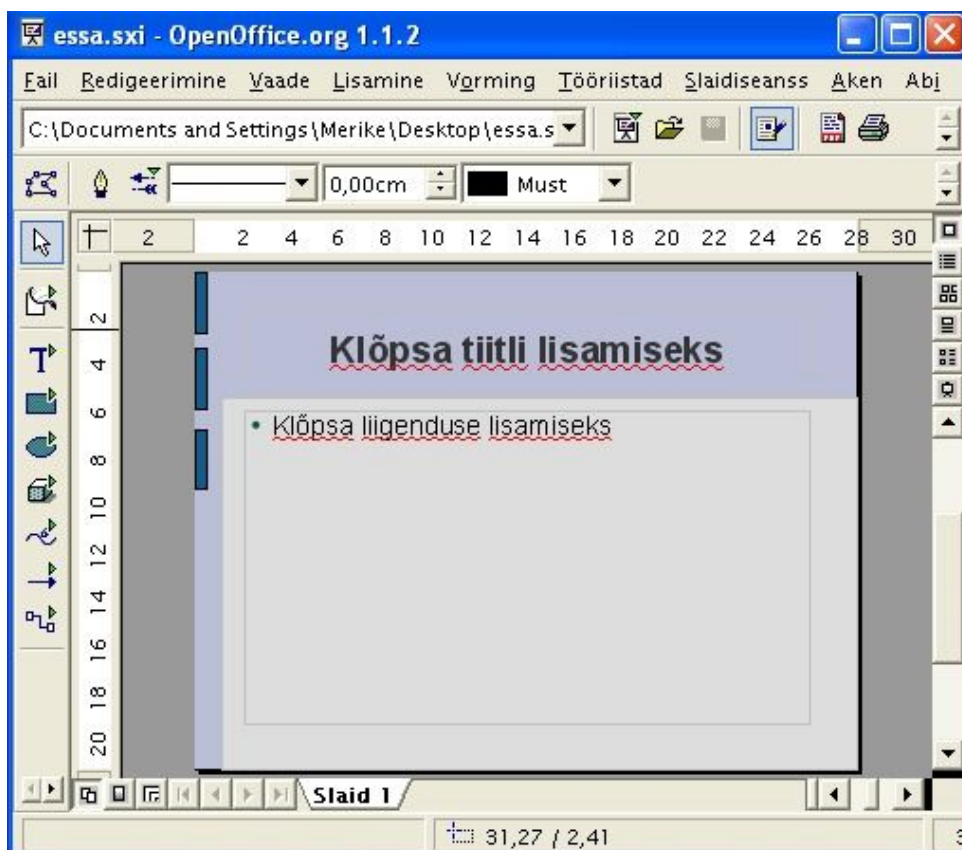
essa.sxi - OpenOffice.org 1.1.2

Fail Redigeerimine Vaade Lisamine Vorming Tööriistad Slaidiseanss Aken Abi

C:\Documents and Settings\Merike\Desktop\essa.s

0,00cm Must

2 2 4 6 8 10 12 14 16 18 20 22 24 26 28 30

2 4 6 8 10 12 14 16 18 20

Klõpsa tiitli lisamiseks

• Klõpsa liigenduse lisamiseks

Slaid 1

31,27 / 2,41